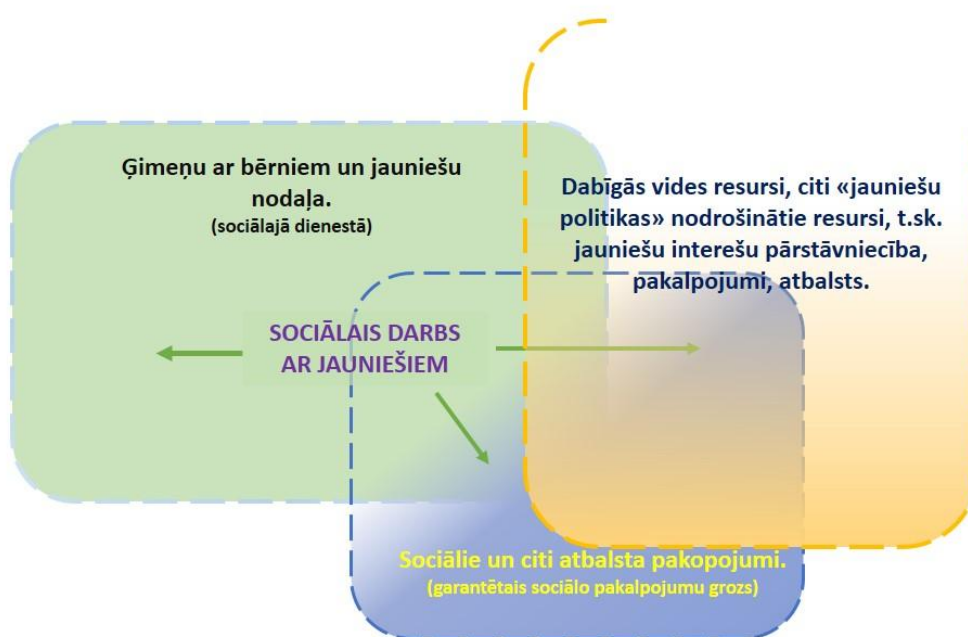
Ģimeņu ar bērniem un jauniešu nodaļa.
(sociālajā dienestā)

Dabīgās vides resursi, citi «jauniešu politikas» nodrošinātie resursi, t.sk. jauniešu interešu pārstāvniecība, pakalpojumi, atbalsts.

SOCIĀLAIS DARBS AR JAUNIEŠIEM

Sociālie un citi atbalsta pakopojumi.
(garantētais sociālo pakalpojumu grozs)